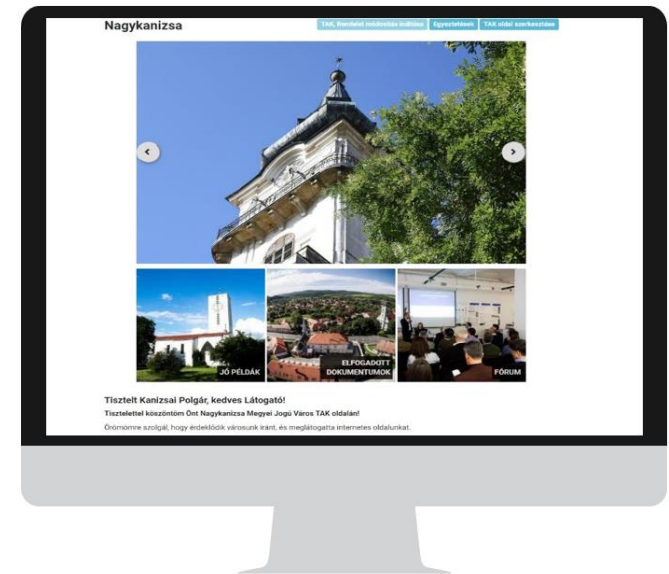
Nagykanizsa

TAK, Rendelet módosítás indítása | Egyeztetések | TAK oldal szerkesztése

JÓ PÉLDÁK

ELFOGADOTT DOKUMENTUMOK

FÓRUM

Tisztelt Kanizsai Polgár, kedves Látogató!

Tisztelettel köszöntöm Önt Nagykanizsa Megyei Jogú Város TAK oldalán!

Örömömre szolgál, hogy érdeklődik városunk iránt, és meglátogatta internetes oldalunkat.